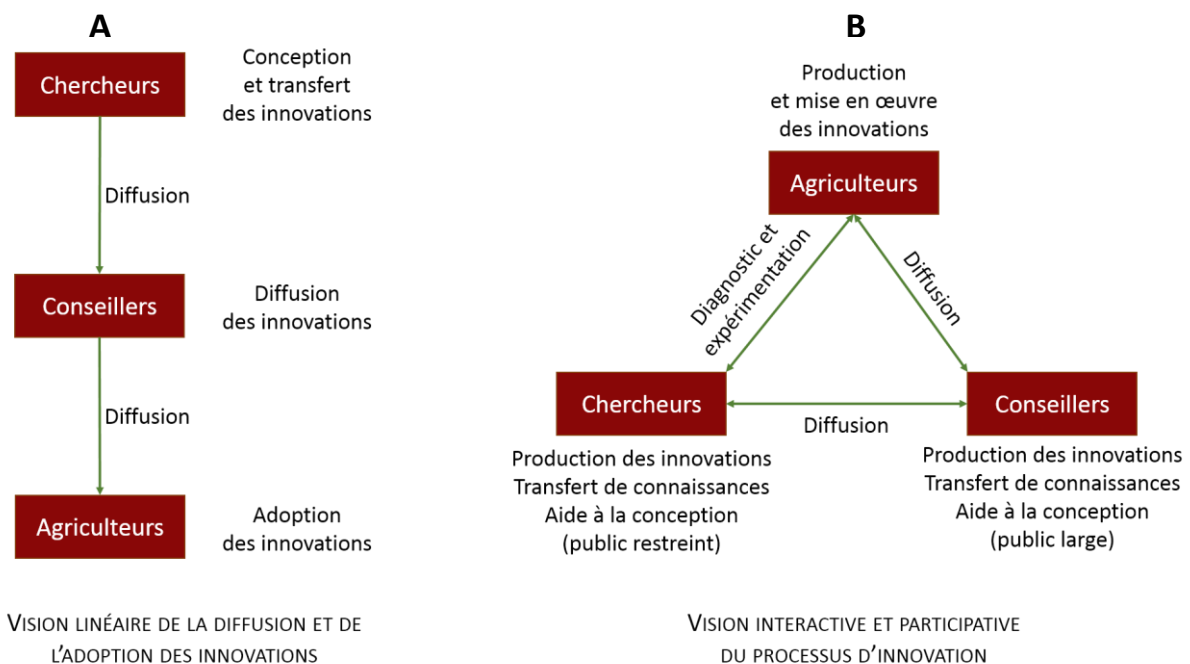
A

Chercheurs

Conception et transfert des innovations

Diffusion

Conseillers

Diffusion des innovations

Diffusion

Agriculteurs

Adoption des innovations

VISION LINÉAIRE DE LA DIFFUSION ET DE L'ADOPTION DES INNOVATIONS

B

Production et mise en œuvre des innovations

Agriculteurs

Diagnostic et expérimentation

Diffusion

Chercheurs

Diffusion

Conseillers

Production des innovations
Transfert de connaissances
Aide à la conception
(public restreint)

Production des innovations
Transfert de connaissances
Aide à la conception
(public large)

VISION INTERACTIVE ET PARTICIPATIVE DU PROCESSUS D'INNOVATION